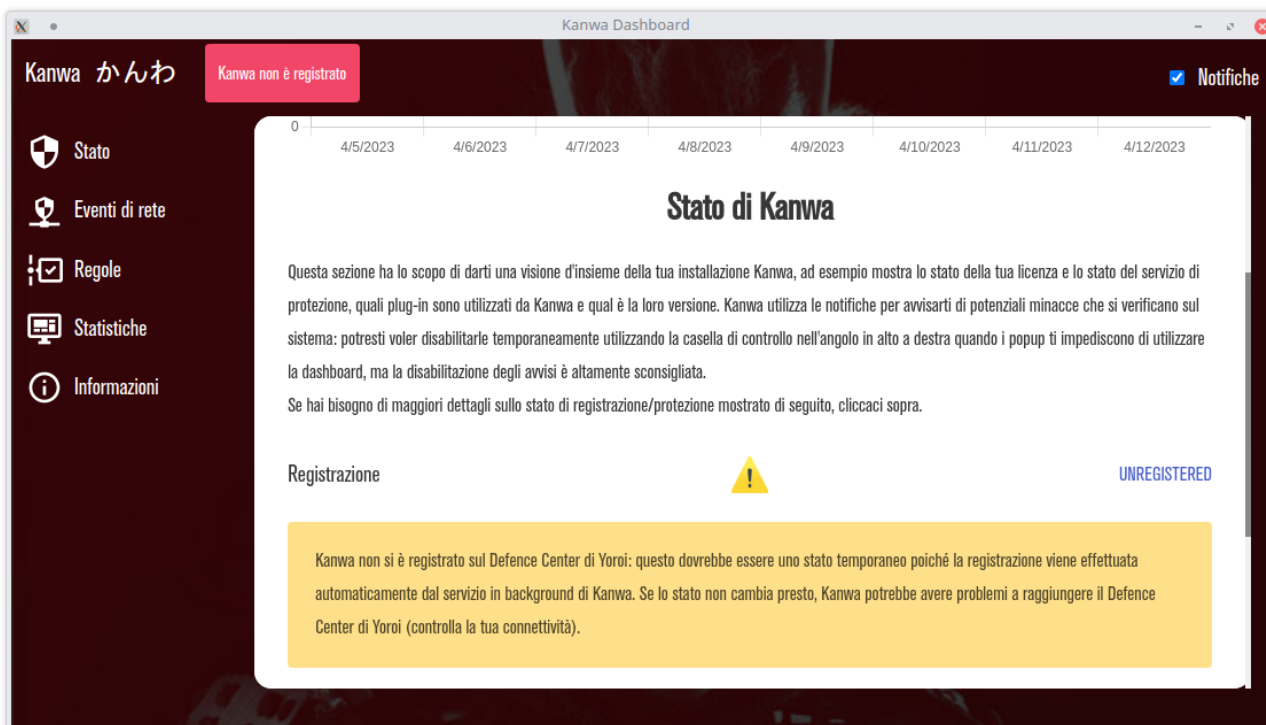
Kanwa Dashboard

Kanwa かんわ

Kanwa non è registrato

Notifiche

Stato

Eventi di rete

Regole

Statistiche

Informazioni

0

| 4/5/2023 | 4/6/2023 | 4/7/2023 | 4/8/2023 | 4/9/2023 | 4/10/2023 | 4/11/2023 | 4/12/2023 |
|---|---|---|---|---|---|---|---|

Stato di Kanwa

Questa sezione ha lo scopo di darti una visione d'insieme della tua installazione Kanwa, ad esempio mostra lo stato della tua licenza e lo stato del servizio di protezione, quali plug-in sono utilizzati da Kanwa e qual è la loro versione. Kanwa utilizza le notifiche per avvisarti di potenziali minacce che si verificano sul sistema: potresti voler disabilitarle temporaneamente utilizzando la casella di controllo nell'angolo in alto a destra quando i popup ti impediscono di utilizzare la dashboard, ma la disabilitazione degli avvisi è altamente sconsigliata.
Se hai bisogno di maggiori dettagli sullo stato di registrazione/protezione mostrato di seguito, cliccaci sopra.

Registrazione

!

UNREGISTERED

Kanwa non si è registrato sul Defence Center di Yoroi: questo dovrebbe essere uno stato temporaneo poiché la registrazione viene effettuata automaticamente dal servizio in background di Kanwa. Se lo stato non cambia presto, Kanwa potrebbe avere problemi a raggiungere il Defence Center di Yoroi (controlla la tua connettività).